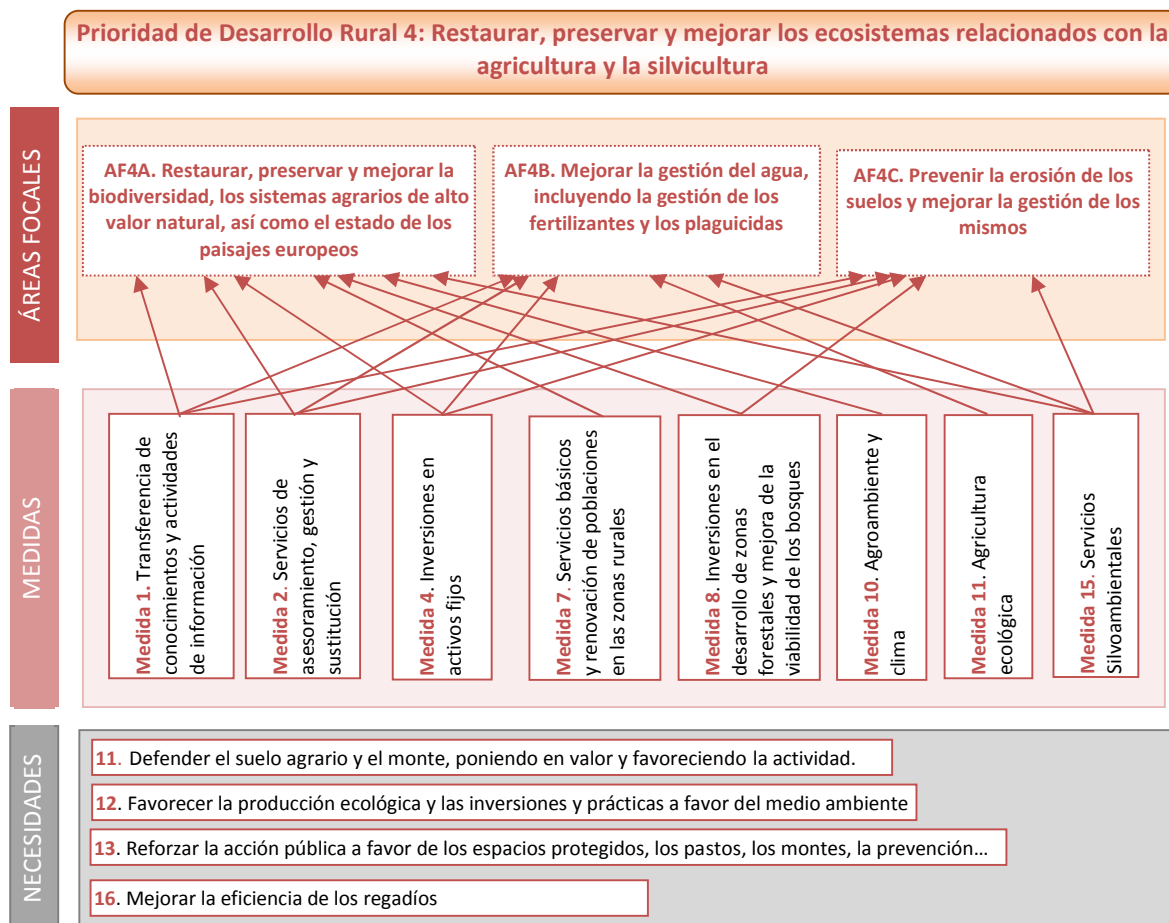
Prioridad de Desarrollo Rural 4: Restaurar, preservar y mejorar los ecosistemas relacionados con la agricultura y la silvicultura

ÁREAS FOCALES

AF4A. Restaurar, preservar y mejorar la biodiversidad, los sistemas agrarios de alto valor natural, así como el estado de los paisajes europeos

AF4B. Mejorar la gestión del agua, incluyendo la gestión de los fertilizantes y los plaguicidas

AF4C. Prevenir la erosión de los suelos y mejorar la gestión de los mismos

MEDIDAS

Medida 1. Transferencia de conocimientos y actividades de información

Medida 2. Servicios de asesoramiento, gestión y sustitución

Medida 4. Inversiones en activos fijos

Medida 7. Servicios básicos y renovación de poblaciones en las zonas rurales

Medida 8. Inversiones en el desarrollo de zonas forestales y mejora de la viabilidad de los bosques

Medida 10. Agroambiente y clima

Medida 11. Agricultura ecológica

Medida 15. Servicios Silvoambientales

NECESIDADES

11. Defender el suelo agrario y el monte, poniendo en valor y favoreciendo la actividad.

12. Favorecer la producción ecológica y las inversiones y prácticas a favor del medio ambiente

13. Reforzar la acción pública a favor de los espacios protegidos, los pastos, los montes, la prevención…

16. Mejorar la eficiencia de los regadíos